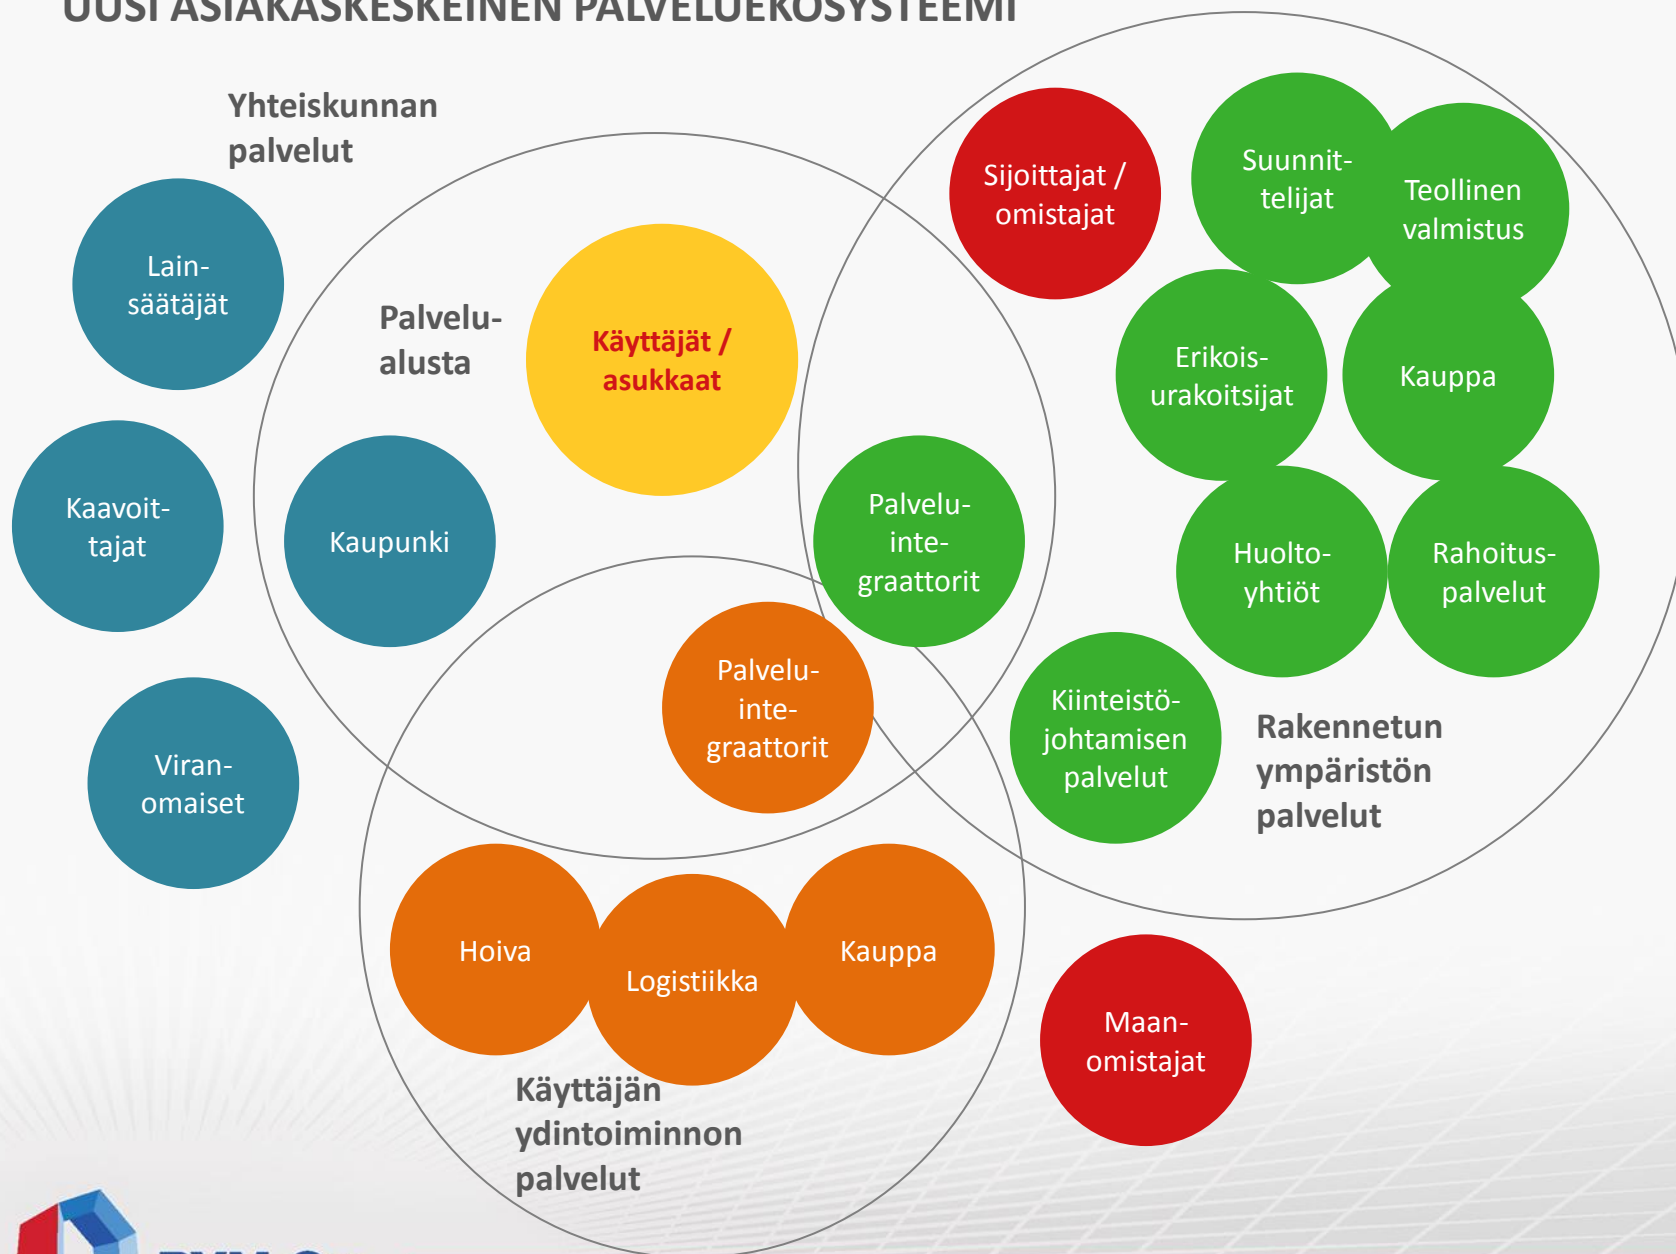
UUSI ASIAKASKESKEINEN PALVELUEKOSYSTEEMI

Yhteiskunnan palvelut

Lainsäätäjät

Kaavoittajat

Viranomaiset

Palvelualusta

Käyttäjät / asukkaat

Kaupunki

Palveluintegraattorit

Palveluintegraattorit

Sijoittajat / omistajat

Suunnittelijat

Teollinen valmistus

Erikoisurakoitsijat

Kauppa

Huoltoyhtiöt

Rahoituspalvelut

Kiinteistöjohtamisen palvelut

Rakennetun ympäristön palvelut

Hoiva

Logistiikka

Kauppa

Käyttäjän ydintoiminnon palvelut

Maanomistajat

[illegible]